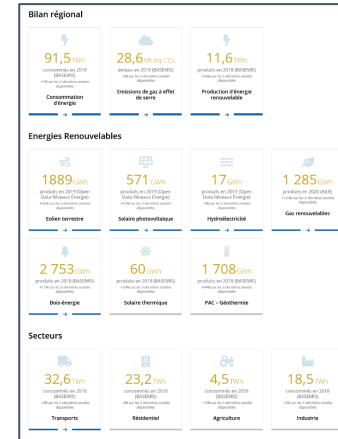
Bilan régional

91,5 TWh
consommés en 2018 (BASEMIS)
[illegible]
Consommation d'énergie

28,6 Mt eq CO₂
émises en 2018 (BASEMIS)
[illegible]
Emissions de gaz à effet de serre

11,6 TWh
produits en 2018 (BASEMIS)
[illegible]
Production d'énergie renouvelable

Energies Renouvelables

1889 GWh
produits en 2019 (Open Data Réseaux Energie)
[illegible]
Eolien terrestre

571 GWh
produits en 2019 (Open Data Réseaux Energie)
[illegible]
Solaire photovoltaïque

17 GWh
produits en 2019 (Open Data Réseaux Energie)
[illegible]
Hydroélectricité

1 285 GWh
produits en 2020 (AILE)
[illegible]
Gaz renouvelables

2 753 GWh
produits en 2018 (BASEMIS)
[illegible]
Bois-énergie

60 GWh
produits en 2018 (BASEMIS)
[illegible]
Solaire thermique

1 708 GWh
produits en 2018 (BASEMIS)
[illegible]
PAC – Géothermie

Secteurs

32,6 TWh
consommés en 2018 (BASEMIS)
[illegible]
Transports

23,2 TWh
consommés en 2018 (BASEMIS)
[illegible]
Résidentiel

4,5 TWh
consommés en 2018 (BASEMIS)
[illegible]
Agriculture

18,5 TWh
consommés en 2018 (BASEMIS)
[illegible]
Industrie